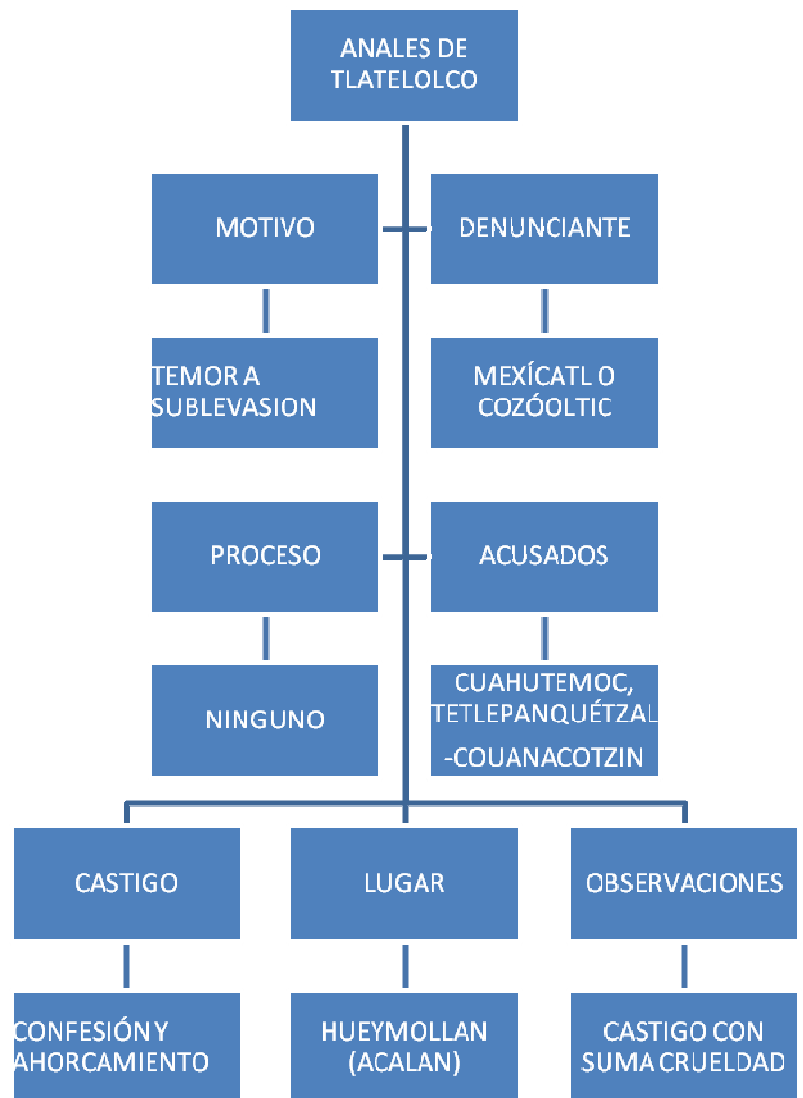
ANALES DE TLATELOLCO

MOTIVO

TEMOR A SUBLEVASION

DENUNCIANTE

MEXÍCATL O COZÓOLTIC

PROCESO

NINGUNO

ACUSADOS

CUAHUTEMOC, TETLEPANQUÉTZAL -COUANACOTZIN

CASTIGO

CONFESIÓN Y AHORCAMIENTO

LUGAR

HUEYMOLLAN (ACALAN)

OBSERVACIONES

CASTIGO CON SUMA CRUELDAD